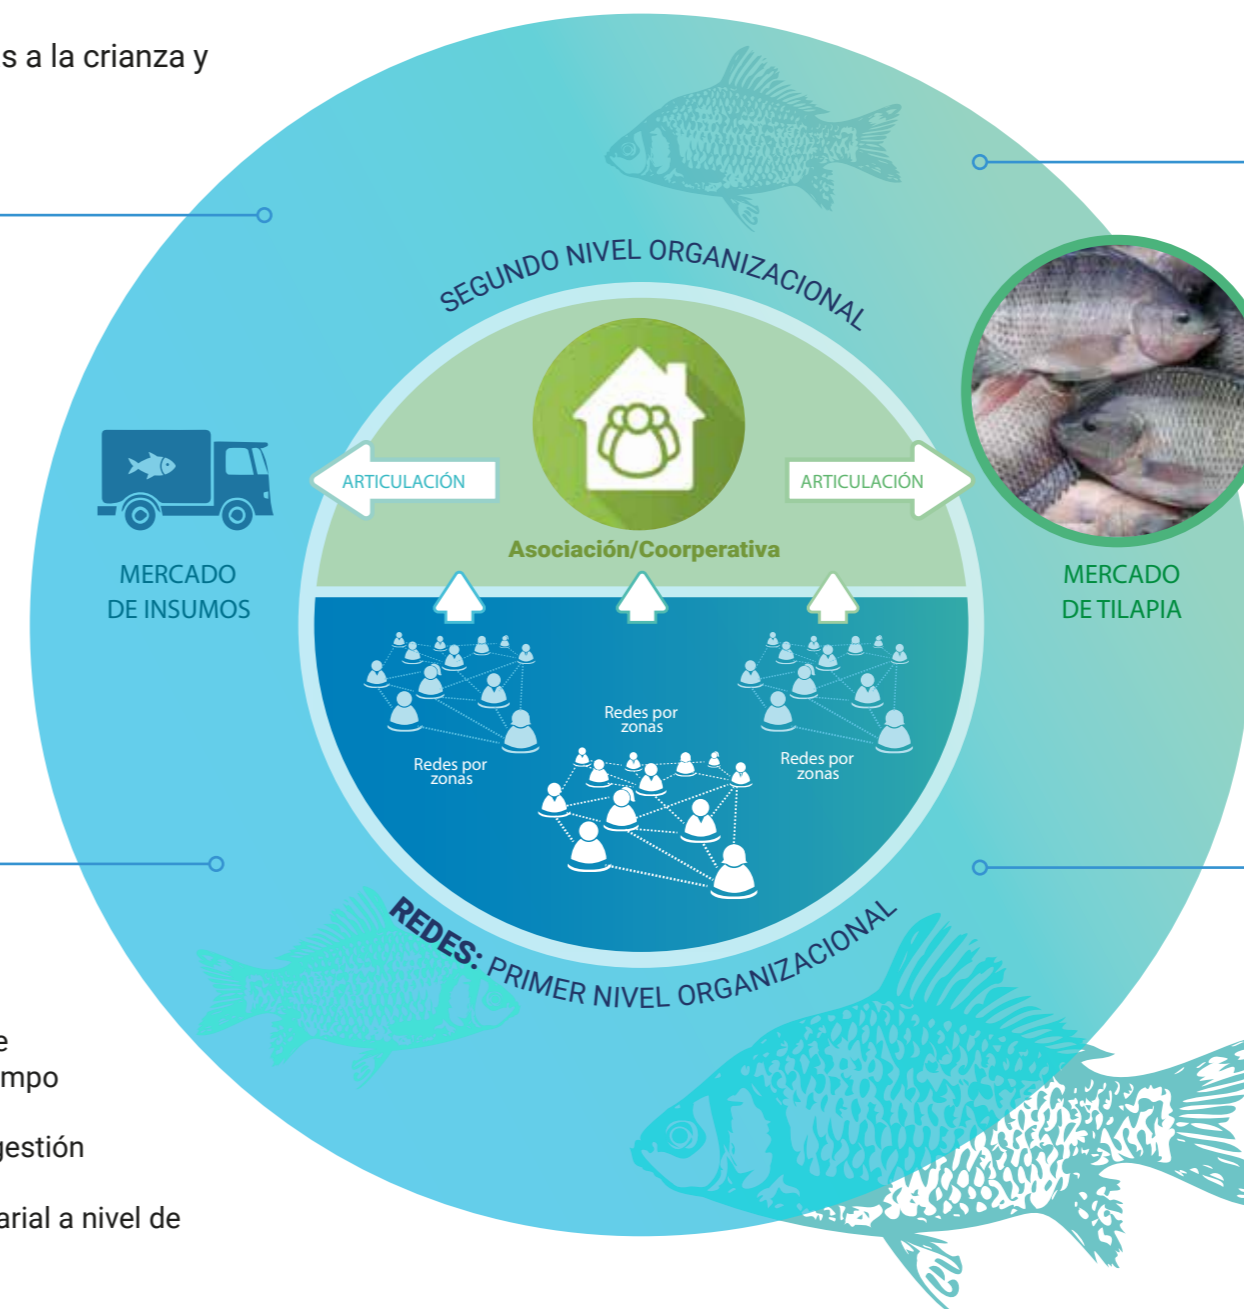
s a la crianza y

SEGUNDO NIVEL ORGANIZACIONAL

ARTICULACIÓN

ARTICULACIÓN

MERCADO DE INSUMOS

Asociación/Coorperativa

MERCADO DE TILAPIA

Redes por zonas

Redes por zonas

Redes por zonas

REDES: PRIMER NIVEL ORGANIZACIONAL

e
mpo

gestión

arial a nivel de